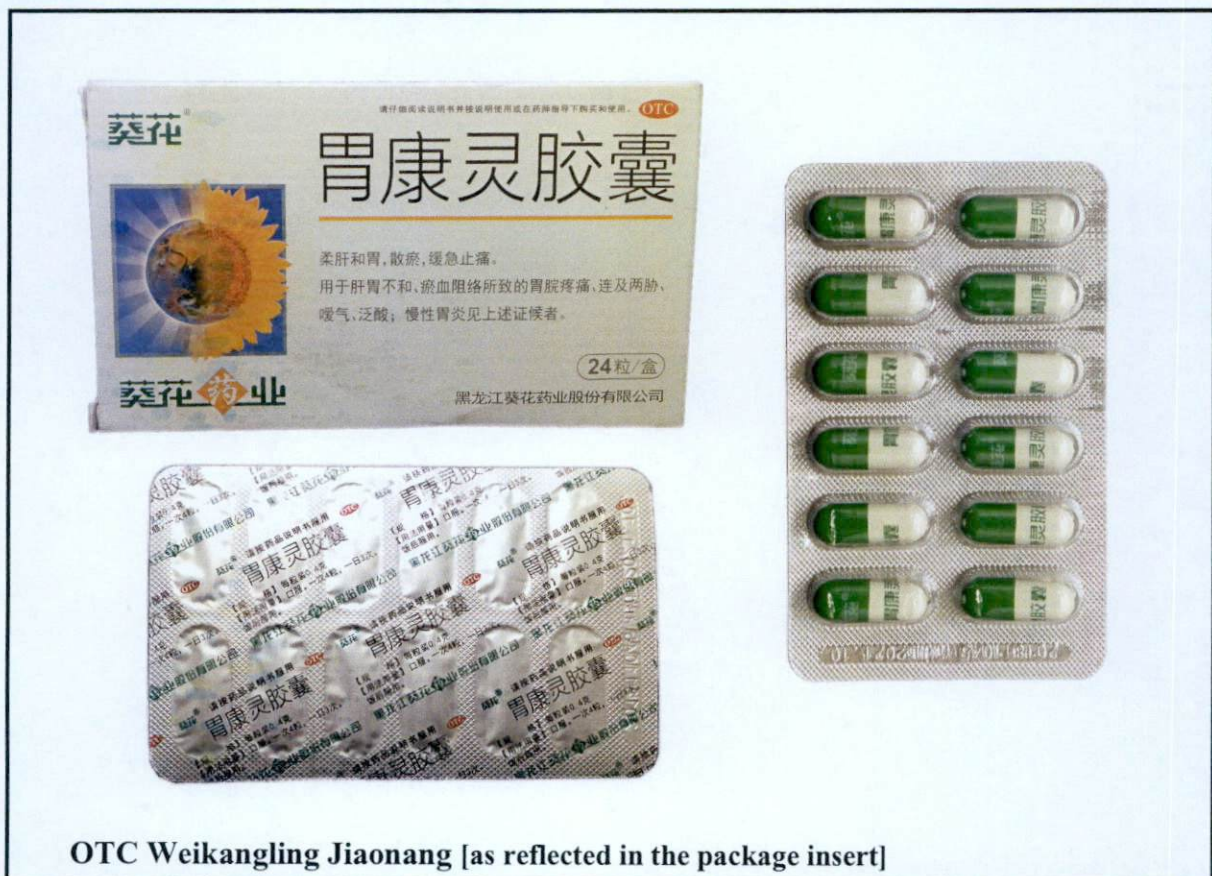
葵花

请仔细阅读说明书并按说明使用或在药师指导下购买和使用。 OTC

胃康灵胶囊

柔肝和胃，散瘀，缓急止痛。
用于肝胃不和，瘀血阻络所致的胃脘疼痛、连及两胁、嗳气、泛酸；慢性胃炎见上述证候者。

24粒/盒

葵花药业

黑龙江葵花药业股份有限公司

胃康灵胶囊

胃康灵胶囊

胃康灵胶囊

胃康灵胶囊

OTC Weikangling Jiaonang [as reflected in the package insert]